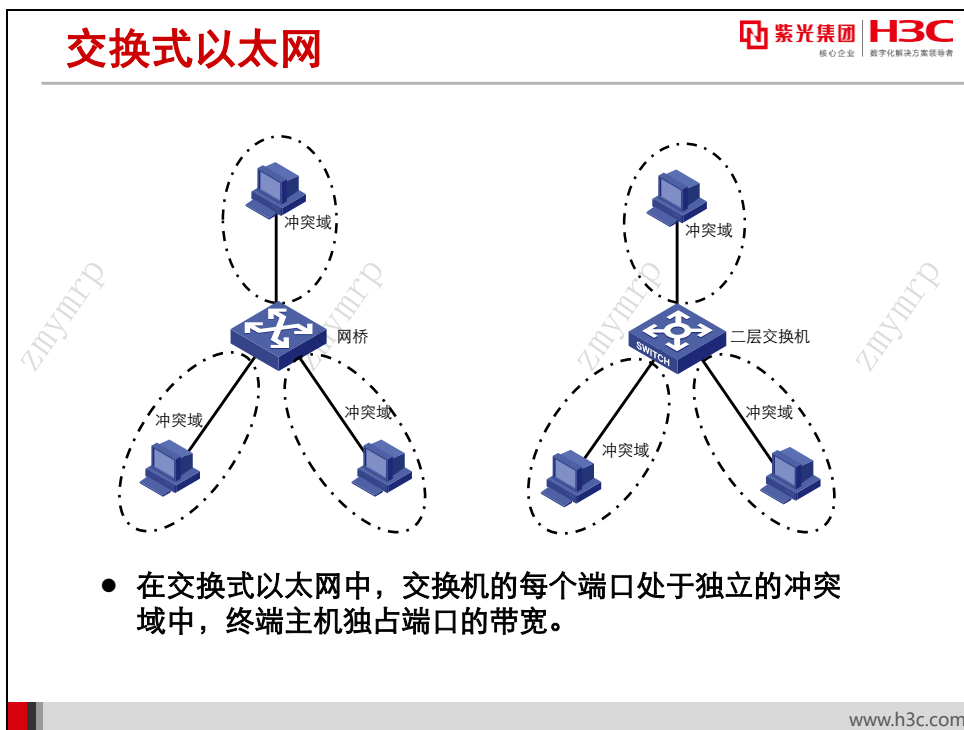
交换式以太网

紫光集团 核心企业 | H3C 数字化解决方案领导者

冲突域

网桥

冲突域

冲突域

冲突域

SWITCH

二层交换机

冲突域

冲突域

zmymrp zmymrp zmymrp zmymrp

● 在交换式以太网中，交换机的每个端口处于独立的冲突域中，终端主机独占端口的带宽。

www.h3c.com